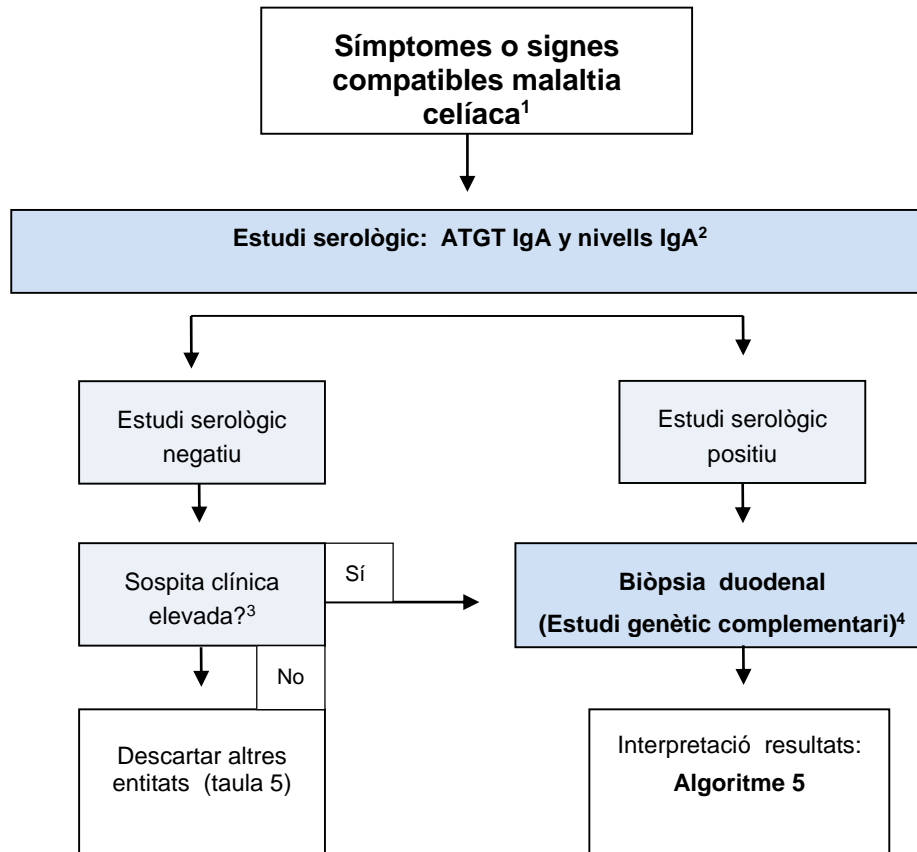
Símptomes o signes compatibles malaltia celíaca$^1$

Estudi serològic: ATGT IgA y nivells IgA$^2$

Estudi serològic negatiu

Estudi serològic positiu

Sospita clínica elevada?$^3$

Sí

No

Biòpsia duodenal
(Estudi genètic complementari)$^4$

Descartar altres entitats (taula 5)

Interpretació resultats:
Algoritme 5